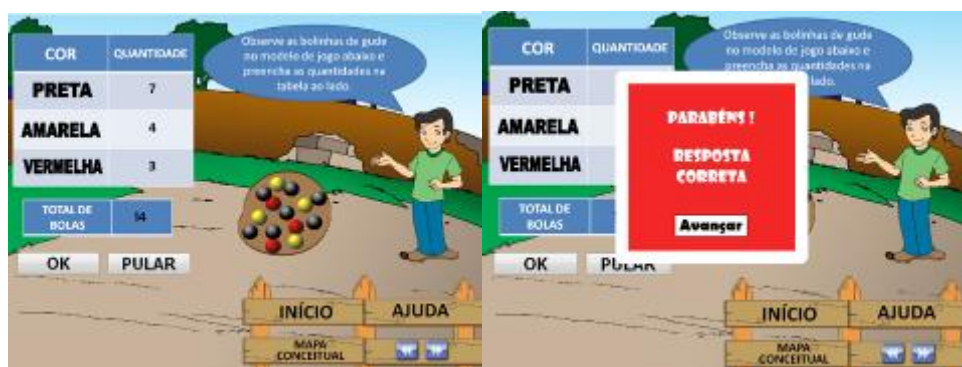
| COR | QUANTIDADE |
|---|---|
| PRETA | 7 |
| AMARELA | 4 |
| VERMELHA | 3 |

Observe as bolinhas de gude no modelo de jogo abaixo e preencha as quantidades na tabela ao lado.

TOTAL DE BOLAS 14

OK PULAR

INÍCIO AJUDA

MAPA CONCEITUAL

| COR | QUANTIDADE |
|---|---|
| PRETA | |
| AMARELA | |
| VERMELHA | |

Observe as bolinhas de gude no modelo de jogo abaixo e preencha as quantidades na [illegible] lado.

TOTAL DE BOLAS

PARABÉNS !

RESPOSTA CORRETA

Avançar

OK PULAR

INÍCIO AJUDA

MAPA CONCEITUAL